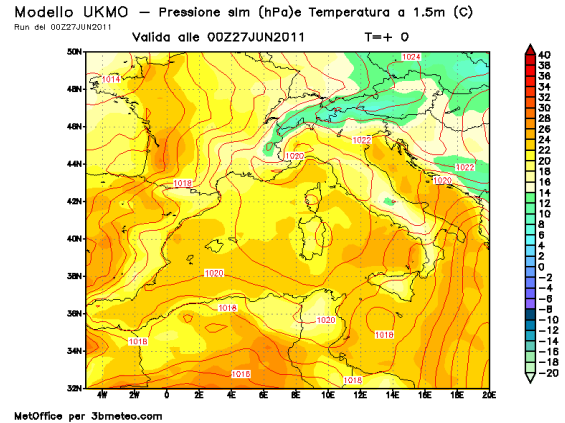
Modello UKMO — Pressione slm (hPa)e Temperatura a 1.5m (C)
Run del 00Z27JUN2011
Valida alle 00Z27JUN2011 T=+ 0

50N
48N
46N
44N
42N
40N
38N
36N
34N
32N
4W 2W 0 2E 4E 6E 8E 10E 12E 14E 16E 18E 20E

1014
1024
1022
1020
1022
1018
1020
1022
1020
1018
1020
1018
1016
1018
1018

40
38
36
34
32
30
28
26
24
22
20
18
16
14
12
10
8
6
4
2
0
-2
-4
-6
-8
-10
-12
-14
-16
-18
-20

MetOffice per 3bmeteo.com